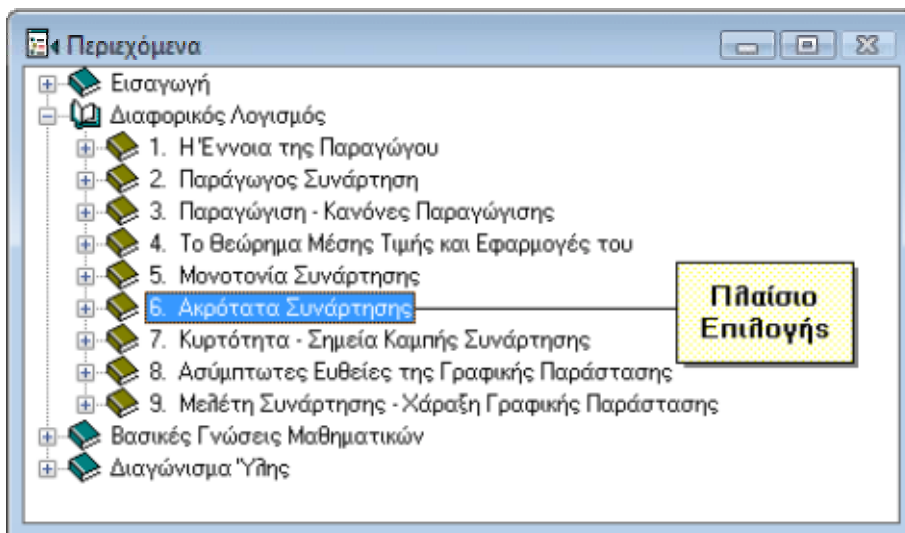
Περιεχόμενα

Εισαγωγή
Διαφορικός Λογισμός
1. Η Έννοια της Παραγώγου
2. Παράγωγος Συνάρτηση
3. Παραγώγιση - Κανόνες Παραγώγισης
4. Το Θεώρημα Μέσης Τιμής και Εφαρμογές του
5. Μονοτονία Συνάρτησης
6. Ακρότατα Συνάρτησης
7. Κυρτότητα - Σημεία Καμπής Συνάρτησης
8. Ασύμπτωτες Ευθείες της Γραφικής Παράστασης
9. Μελέτη Συνάρτησης - Χάραξη Γραφικής Παράστασης
Βασικές Γνώσεις Μαθηματικών
Διαγώνισμα Ύλης

Πλαίσιο Επιλογής